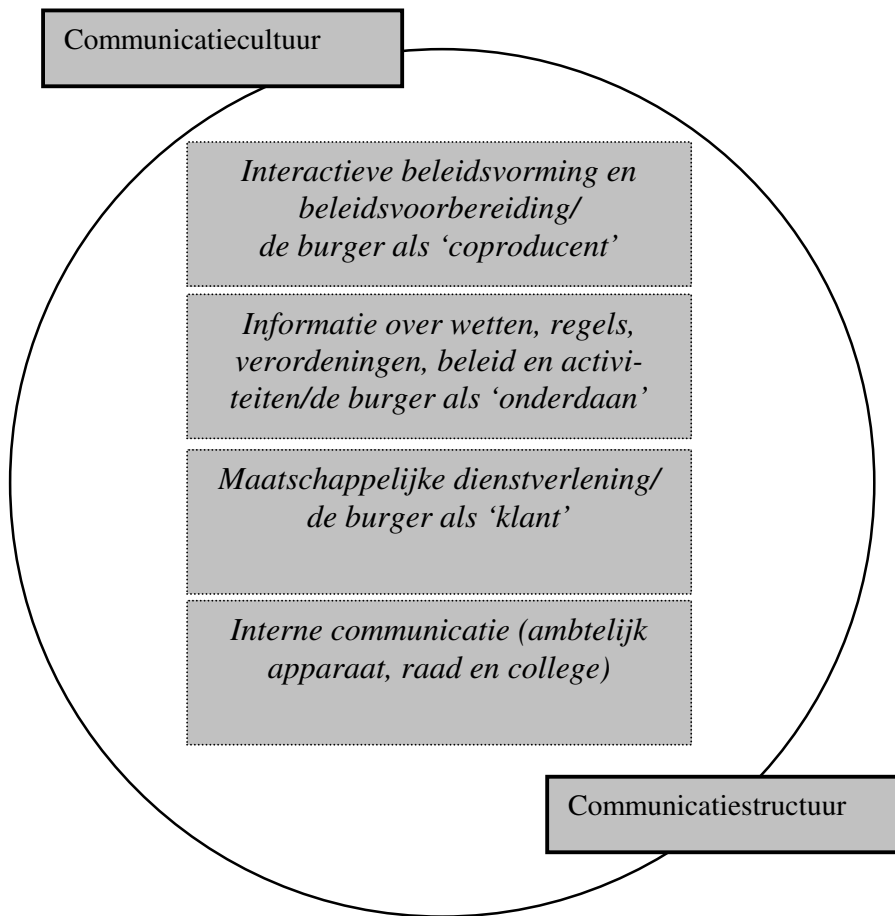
Communicatiecultuur

*Interactieve beleidsvorming en beleidsvoorbereiding/ de burger als 'coproducent'*

*Informatie over wetten, regels, verordeningen, beleid en activiteiten/de burger als 'onderdaan'*

*Maatschappelijke dienstverlening/ de burger als 'klant'*

*Interne communicatie (ambtelijk apparaat, raad en college)*

Communicatiestructuur